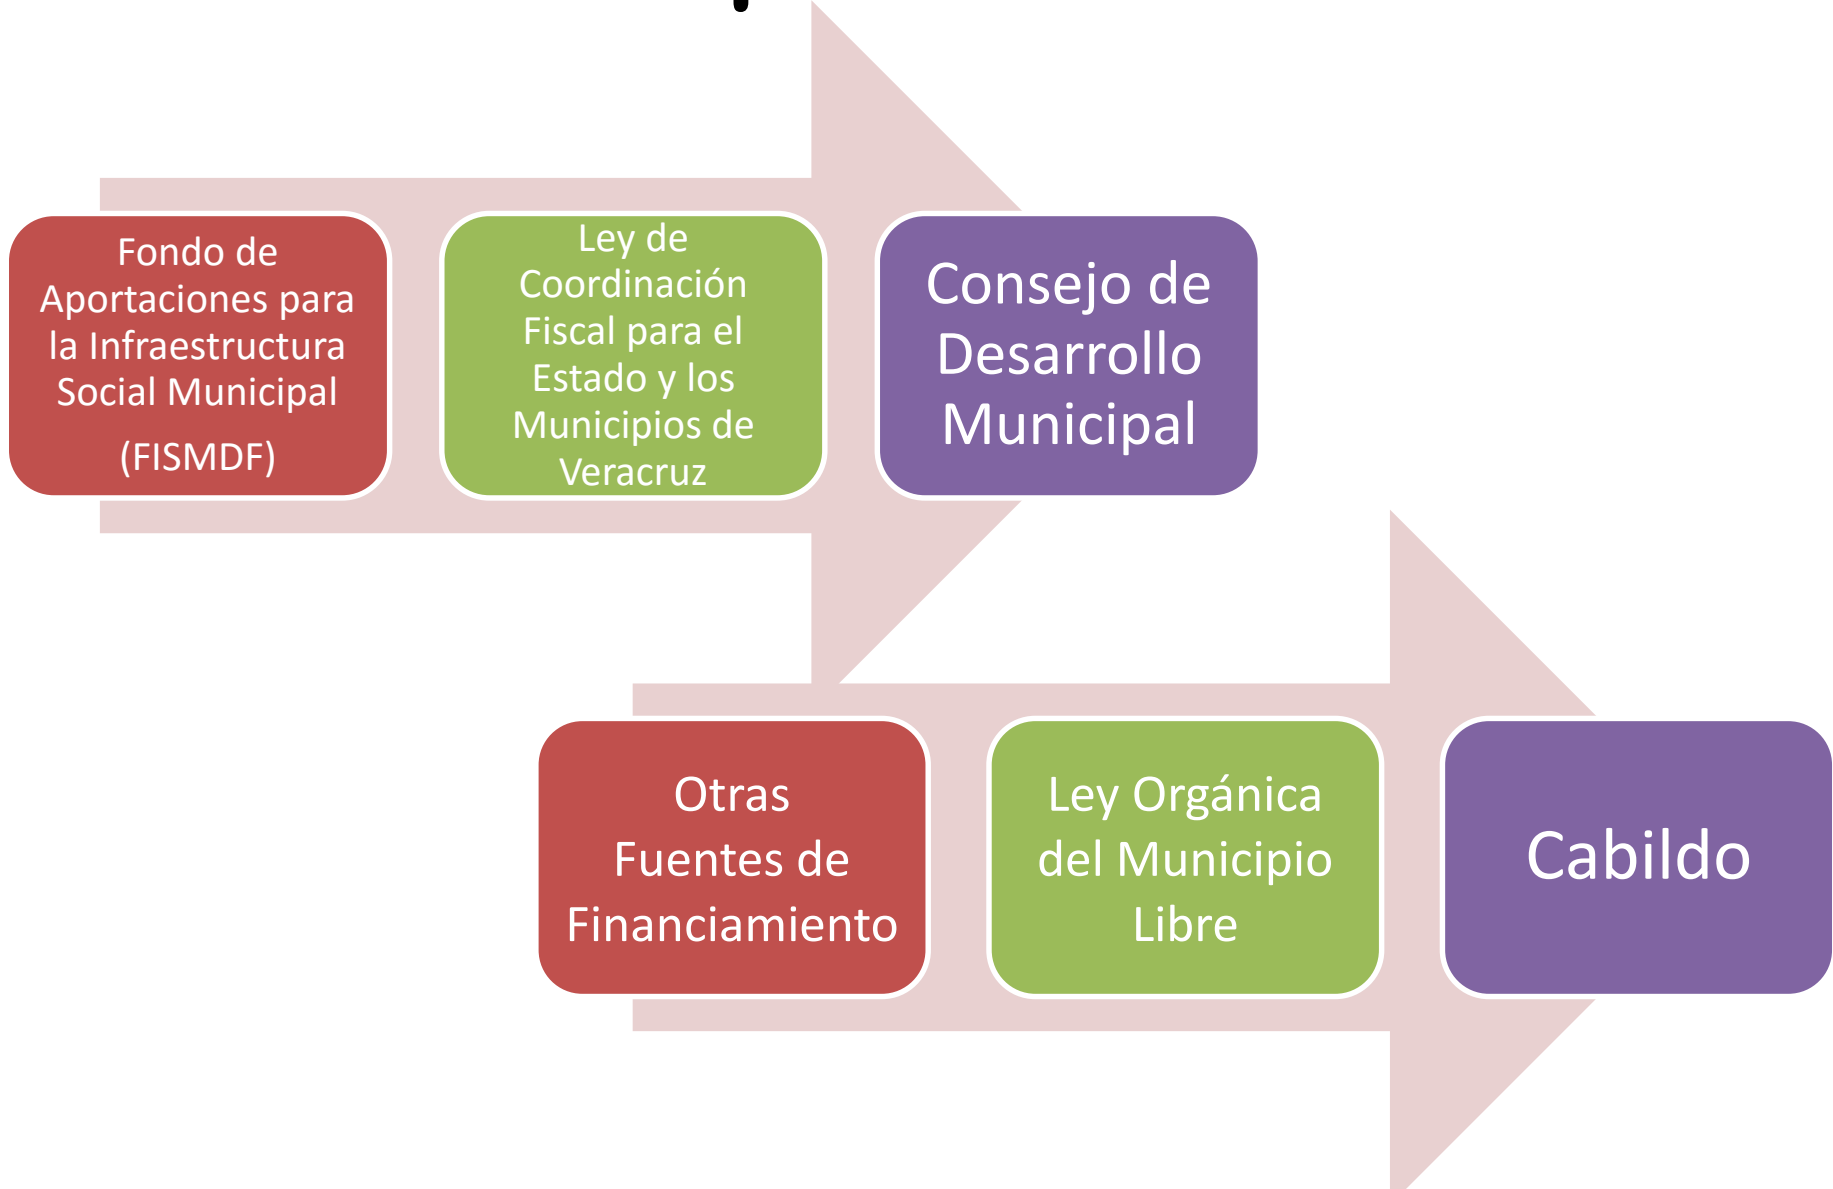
Fondo de Aportaciones para la Infraestructura Social Municipal
(FISMDF)

Ley de Coordinación Fiscal para el Estado y los Municipios de Veracruz

Consejo de Desarrollo Municipal

Otras Fuentes de Financiamiento

Ley Orgánica del Municipio Libre

Cabildo